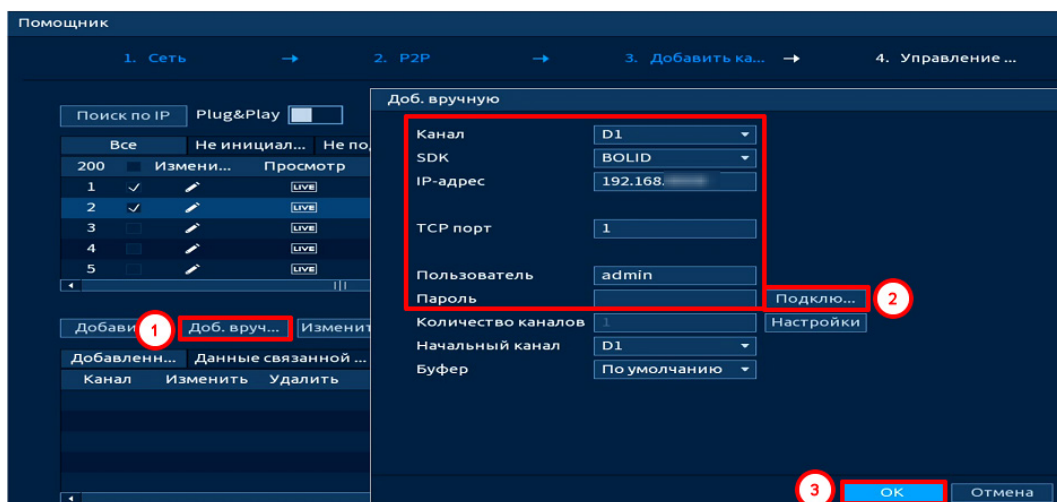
Помощник

1. Сеть → 2. P2P → 3. Добавить ка... → 4. Управление ...

Поиск по IP Plug&Play

Все | Не инициал... | Не по

| 200 | | Измени... | Просмотр |
|---|---|---|---|
| 1 | ✓ | | LIVE |
| 2 | ✓ | | LIVE |
| 3 | | | LIVE |
| 4 | | | LIVE |
| 5 | | | LIVE |

Добави 1 Доб. вруч... Изменит

Добавленн... Данные связанной ...

Канал Изменить Удалить

Доб. вручную

Канал D1
SDK BOLID
IP-адрес 192.168.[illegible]
TCP порт 1
Пользователь admin
Пароль
Подклю... 2
Количество каналов 1
Настройки
Начальный канал D1
Буфер По умолчанию

3 OK Отмена